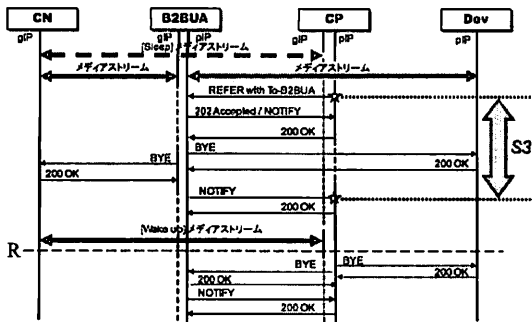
CN
B2BUA
CP
Dev
gIP
gIP
pIP
gIP
pIP
pIP
(Sleep) メディアストリーム
メディアストリーム
メディアストリーム
REFER with To-B2BUA
202 Accepted / NOTIFY
200 OK
BYE
BYE
200 OK
200 OK
S3
NOTIFY
200 OK
(Wake up) メディアストリーム
R
BYE
BYE
200 OK
200 OK
NOTIFY
200 OK